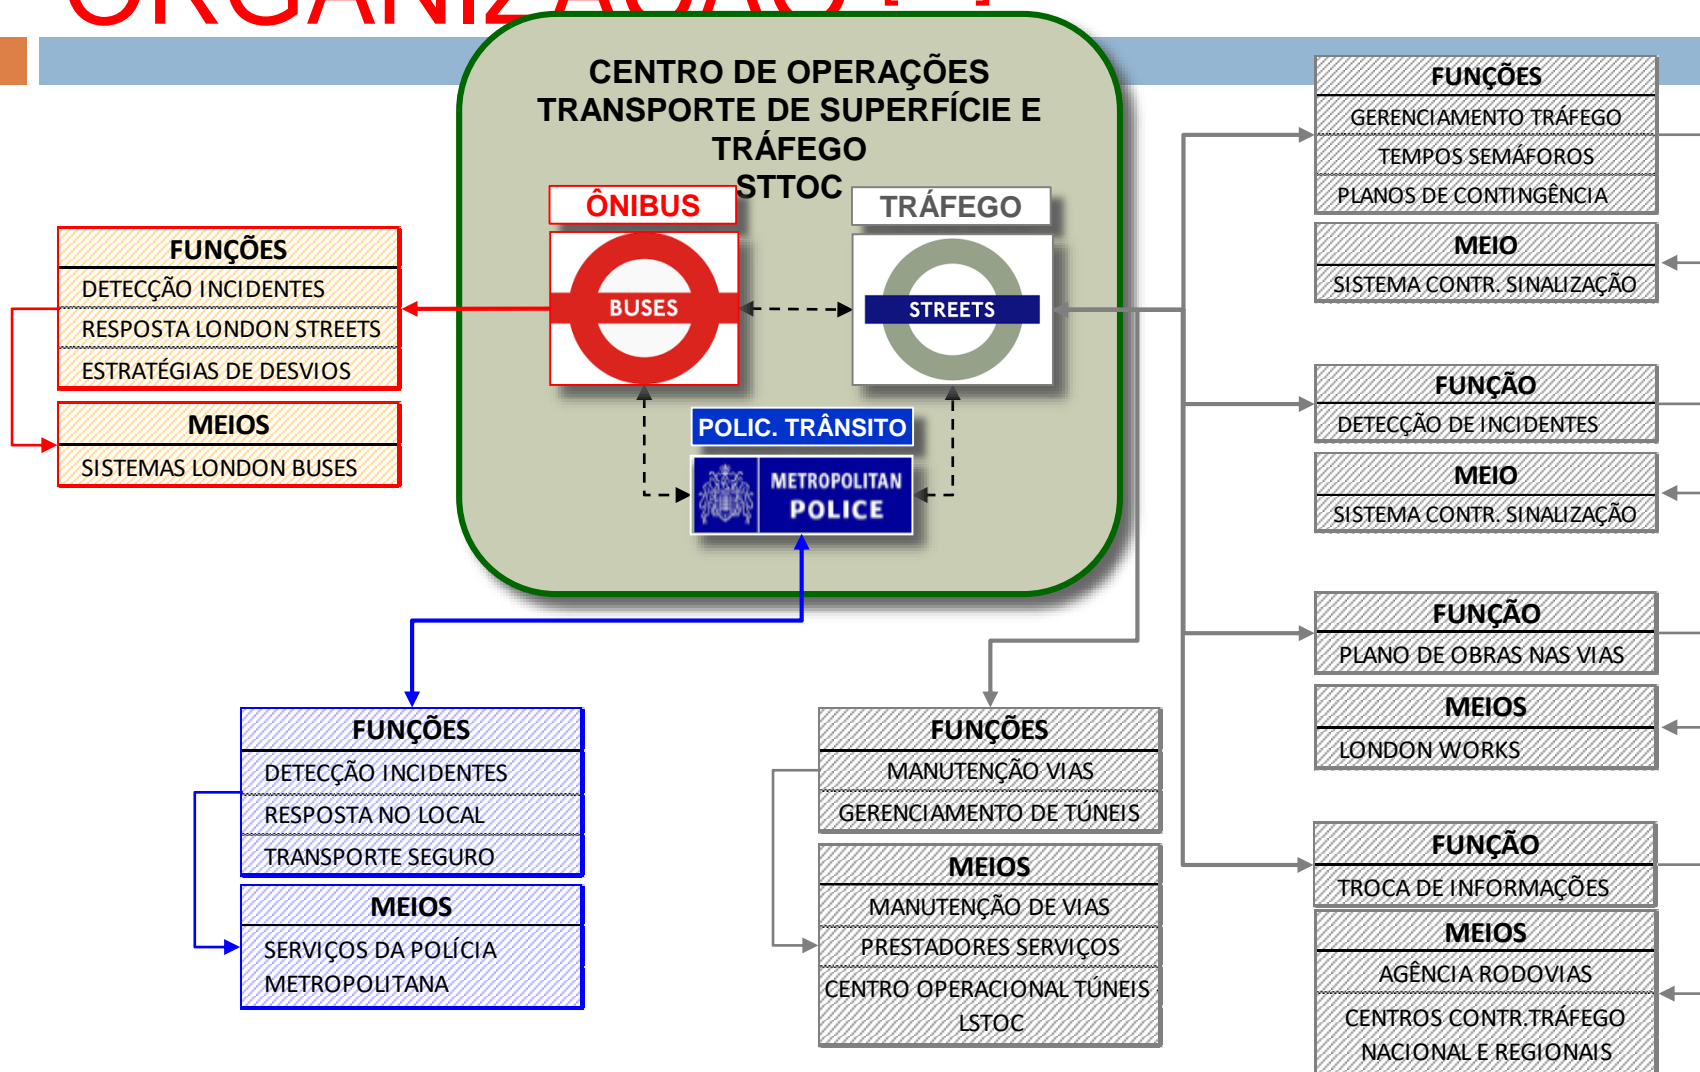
CENTRO DE OPERAÇÕES TRANSPORTE DE SUPERFÍCIE E TRÁFEGO STTOC

ÔNIBUS

BUSES

TRÁFEGO

STREETS

POLIC. TRÂNSITO

METROPOLITAN POLICE

FUNÇÕES
DETECÇÃO INCIDENTES
RESPOSTA LONDON STREETS
ESTRATÉGIAS DE DESVIOS

MEIOS
SISTEMAS LONDON BUSES

FUNÇÕES
DETECÇÃO INCIDENTES
RESPOSTA NO LOCAL
TRANSPORTE SEGURO

MEIOS
SERVIÇOS DA POLÍCIA METROPOLITANA

FUNÇÕES
MANUTENÇÃO VIAS
GERENCIAMENTO DE TÚNEIS

MEIOS
MANUTENÇÃO DE VIAS
PRESTADORES SERVIÇOS
CENTRO OPERACIONAL TÚNEIS LSTOC

FUNÇÕES
GERENCIAMENTO TRÁFEGO
TEMPOS SEMÁFOROS
PLANOS DE CONTINGÊNCIA

MEIO
SISTEMA CONTR. SINALIZAÇÃO

FUNÇÃO
DETECÇÃO DE INCIDENTES

MEIO
SISTEMA CONTR. SINALIZAÇÃO

FUNÇÃO
PLANO DE OBRAS NAS VIAS

MEIOS
LONDON WORKS

FUNÇÃO
TROCA DE INFORMAÇÕES

MEIOS
AGÊNCIA RODOVIAS
CENTROS CONTR.TRÁFEGO NACIONAL E REGIONAIS